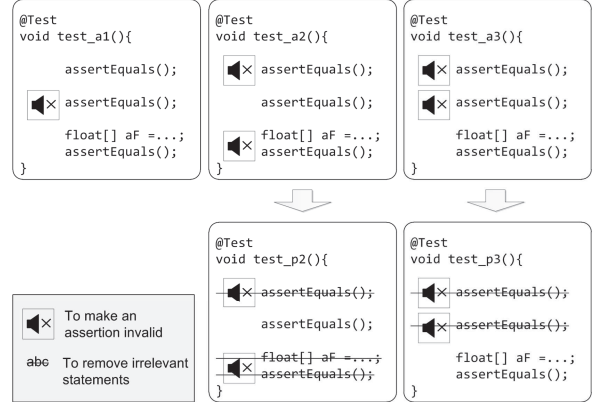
@Test
void test_a1(){

assertEquals();

assertEquals();

float[] aF =...;
assertEquals();
}

@Test
void test_a2(){

assertEquals();

assertEquals();

float[] aF =...;
assertEquals();
}

@Test
void test_a3(){

assertEquals();

assertEquals();

float[] aF =...;
assertEquals();
}

@Test
void test_p2(){

~~assertEquals();~~

assertEquals();

~~float[] aF =...;~~
~~assertEquals();~~
}

@Test
void test_p3(){

~~assertEquals();~~

~~assertEquals();~~

float[] aF =...;
assertEquals();
}

To make an assertion invalid

~~abc~~ To remove irrelevant statements